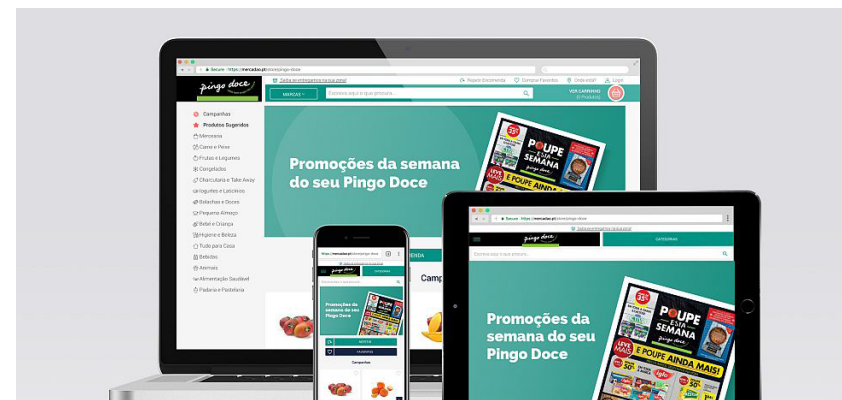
Secure https://mercadao.pt/store/pingo-doce

Saiba se entregamos na sua zona!

Repetir Encomenda

Comprar Favoritos

Onde estou?

Login

pingo doce

MARCAS

Escreva aqui o que procura...

VER CARRINHO

0 Produtos

Campanhas

Produtos Sugeridos

Mercearia

Carne e Peixe

Frutas e Legumes

Congelados

Charcutaria e Take Away

Iogurtes e Lacticínios

Bolachas e Doces

Pequeno Almoço

Bebé e Criança

Higiene e Beleza

Tudo para Casa

Bebidas

Animais

Alimentação Saudável

Padaria e Pastelaria

Promoções da semana do seu Pingo Doce

POUPE ESTA SEMANA

LEVE MAIS

E POUPE AINDA MAIS!

Camp

Promoções da semana do seu Pingo Doce

Campanhas

CATEGORIAS

Escreva aqui o que procura...

Promoções da semana do seu Pingo Doce

POUPE ESTA SEMANA

LEVE MAIS

E POUPE AINDA MAIS!